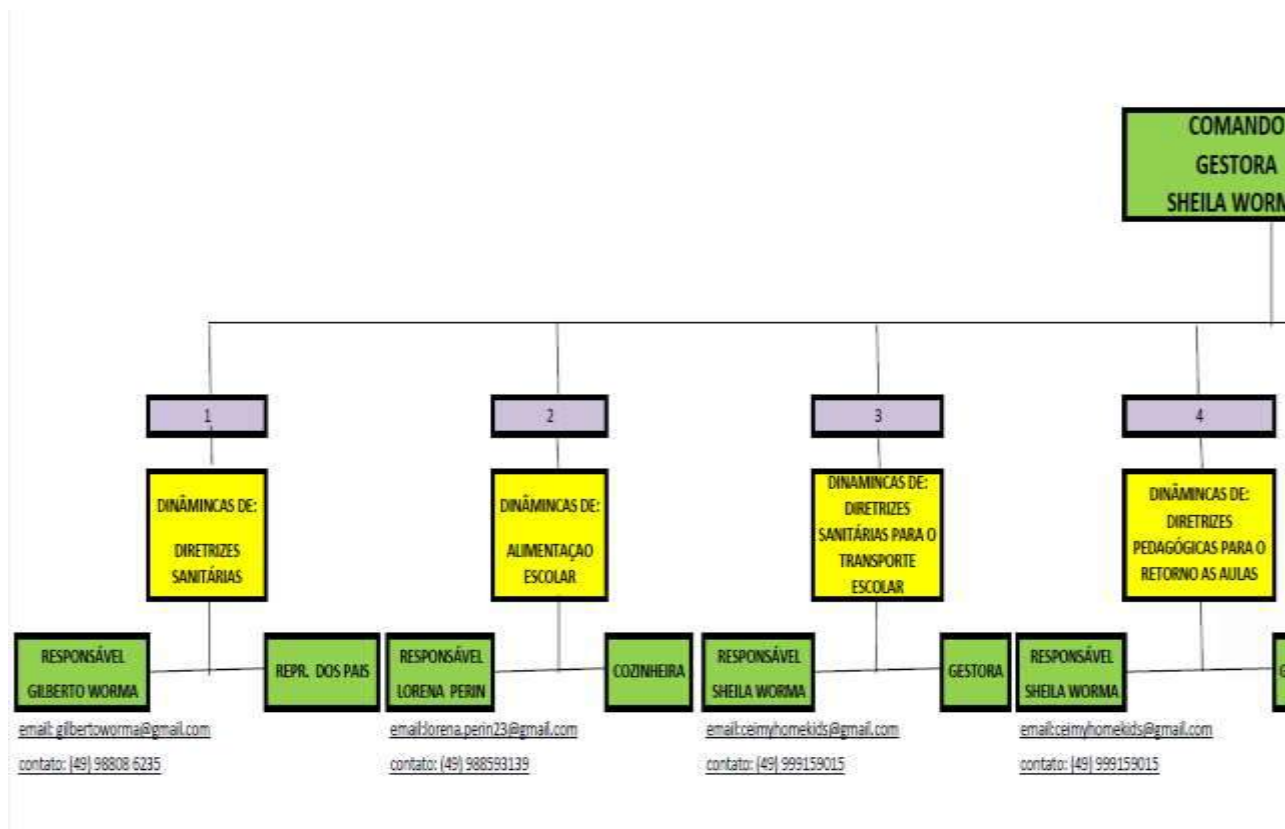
COMANDO
GESTORA
SHEILA WORM

1

DINÂMINCAS DE:
DIRETRIZES SANITÁRIAS

RESPONSÁVEL
GILBERTO WORMA

REPR. DOS PAIS

email: gilbertoworma@gmail.com
contato: (49) 98808 6235

2

DINÂMINCAS DE:
ALIMENTAÇAO ESCOLAR

RESPONSÁVEL
LORENA PERIN

COZINHEIRA

email:lorena.perin23@gmail.com
contato: (49) 988593139

3

DINAMINCAS DE:
DIRETRIZES SANITÁRIAS PARA O TRANSPORTE ESCOLAR

RESPONSÁVEL
SHEILA WORMA

GESTORA

email:ceimyhomekids@gmail.com
contato: (49) 999159015

4

DINÂMINCAS DE:
DIRETRIZES PEDAGÓGICAS PARA O RETORNO AS AULAS

RESPONSÁVEL
SHEILA WORMA

G

email:ceimyhomekids@gmail.com
contato: (49) 999159015